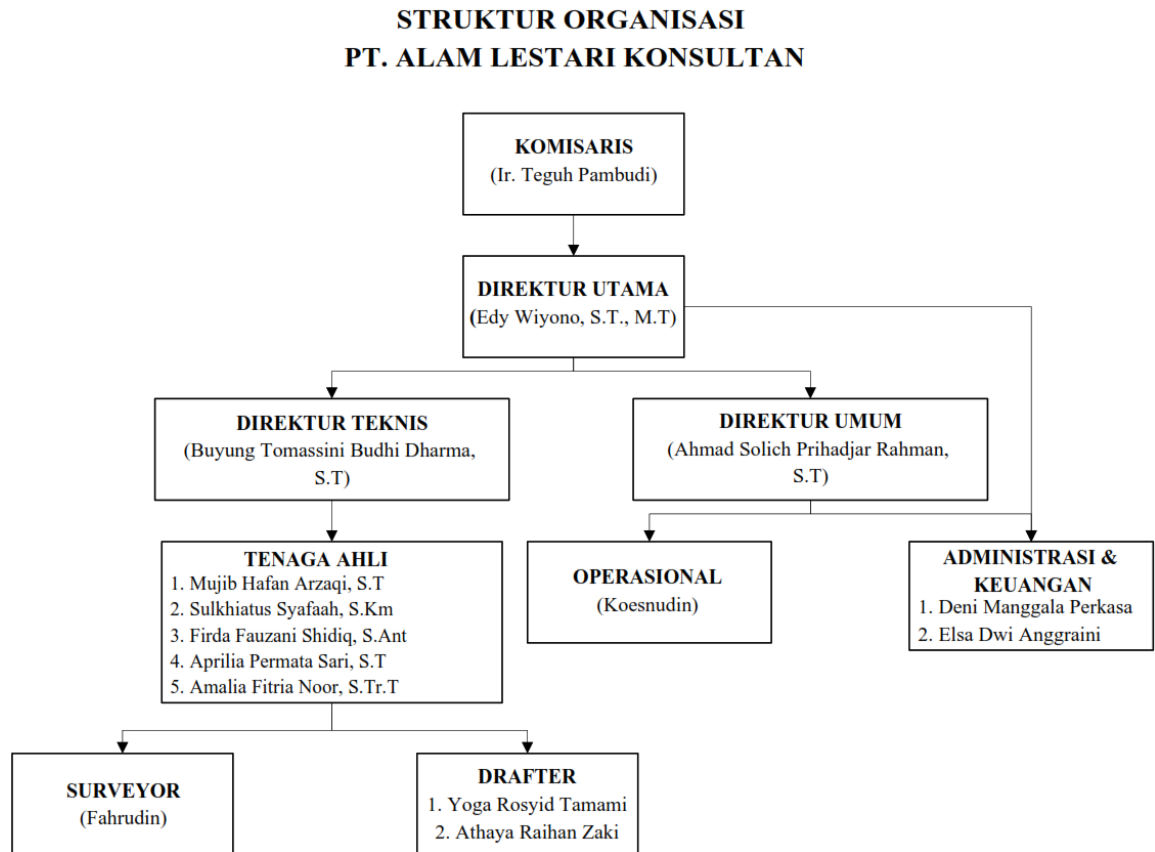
STRUKTUR ORGANISASI
PT. ALAM LESTARI KONSULTAN

KOMISARIS
(Ir. Teguh Pambudi)

DIREKTUR UTAMA
(Edy Wiyono, S.T., M.T)

DIREKTUR TEKNIS
(Buyung Tomassini Budhi Dharma, S.T)

DIREKTUR UMUM
(Ahmad Solich Prihadjar Rahman, S.T)

TENAGA AHLI
1. Mujib Hafan Arzaqi, S.T
2. Sulkhiatus Syafaah, S.Km
3. Firda Fauzani Shidiq, S.Ant
4. Aprilia Permata Sari, S.T
5. Amalia Fitria Noor, S.Tr.T

OPERASIONAL
(Koesnudin)

ADMINISTRASI & KEUANGAN
1. Deni Manggala Perkasa
2. Elsa Dwi Anggraini

SURVEYOR
(Fahrudin)

DRAFTER
1. Yoga Rosyid Tamami
2. Athaya Raihan Zaki